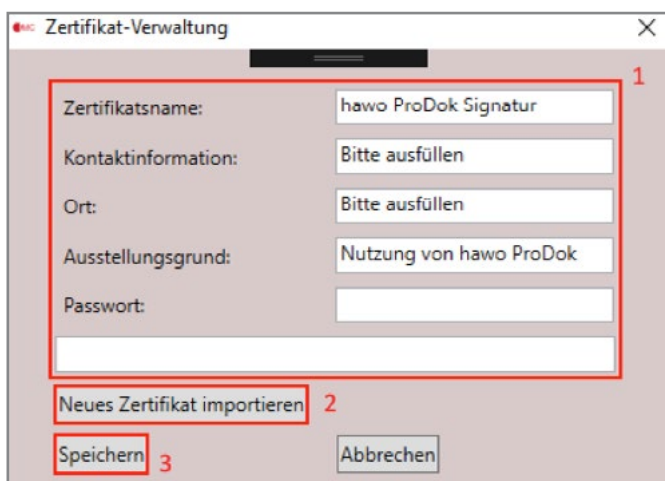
Zertifikat-Verwaltung

X

1

Zertifikatsname: hawo ProDok Signatur

Kontaktinformation: Bitte ausfüllen

Ort: Bitte ausfüllen

Ausstellungsgrund: Nutzung von hawo ProDok

Passwort:

Neues Zertifikat importieren 2

Speichern 3

Abbrechen